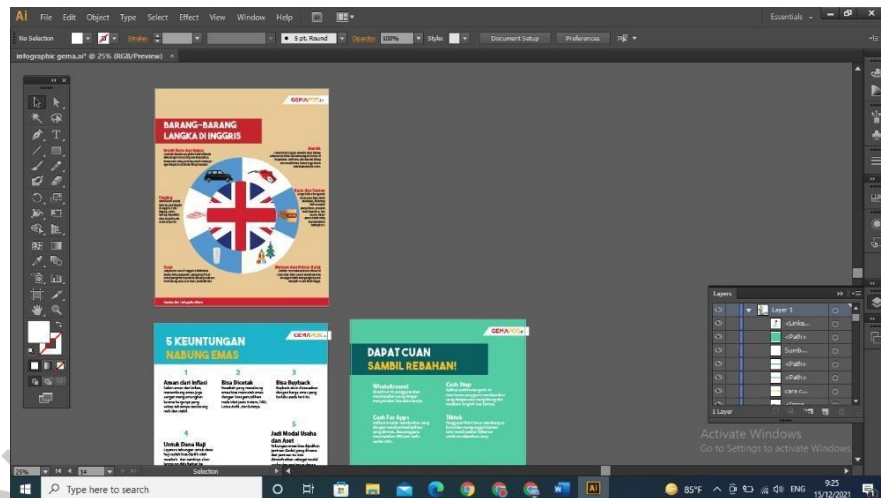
Ai File Edit Object Type Select Effect View Window Help

Essentials

No Selection Stroke: 5 pt. Round Opacity: 100% Style: Document Setup Preferences

infographic gema.ai* @ 25% (RGB/Preview) ×

GEMAPOS

BARANG-BARANG LANGKA DI INGGRIS

5 KEUNTUNGAN NABUNG EMAS

GEMAPOS

1 Aman dari Inflasi
2 Bisa Dicetak
3 Bisa Buyback
4 Untuk Dana Haji
5 Jadi Modal Usaha dan Aset

GEMAPOS

DAPAT CUAN SAMBIL REBAHAN!

WhatsAround
Cash Stop
Cash For Apps
Tiktok

Layers
Layer 1
<Linke...
<Path>
Sumb...
<Path>
<Path>
cara c...
1 Layer

Activate Windows
Go to Settings to activate Windows.

25% 14 Selection

Type here to search

85°F ENG 9:25 15/12/2021